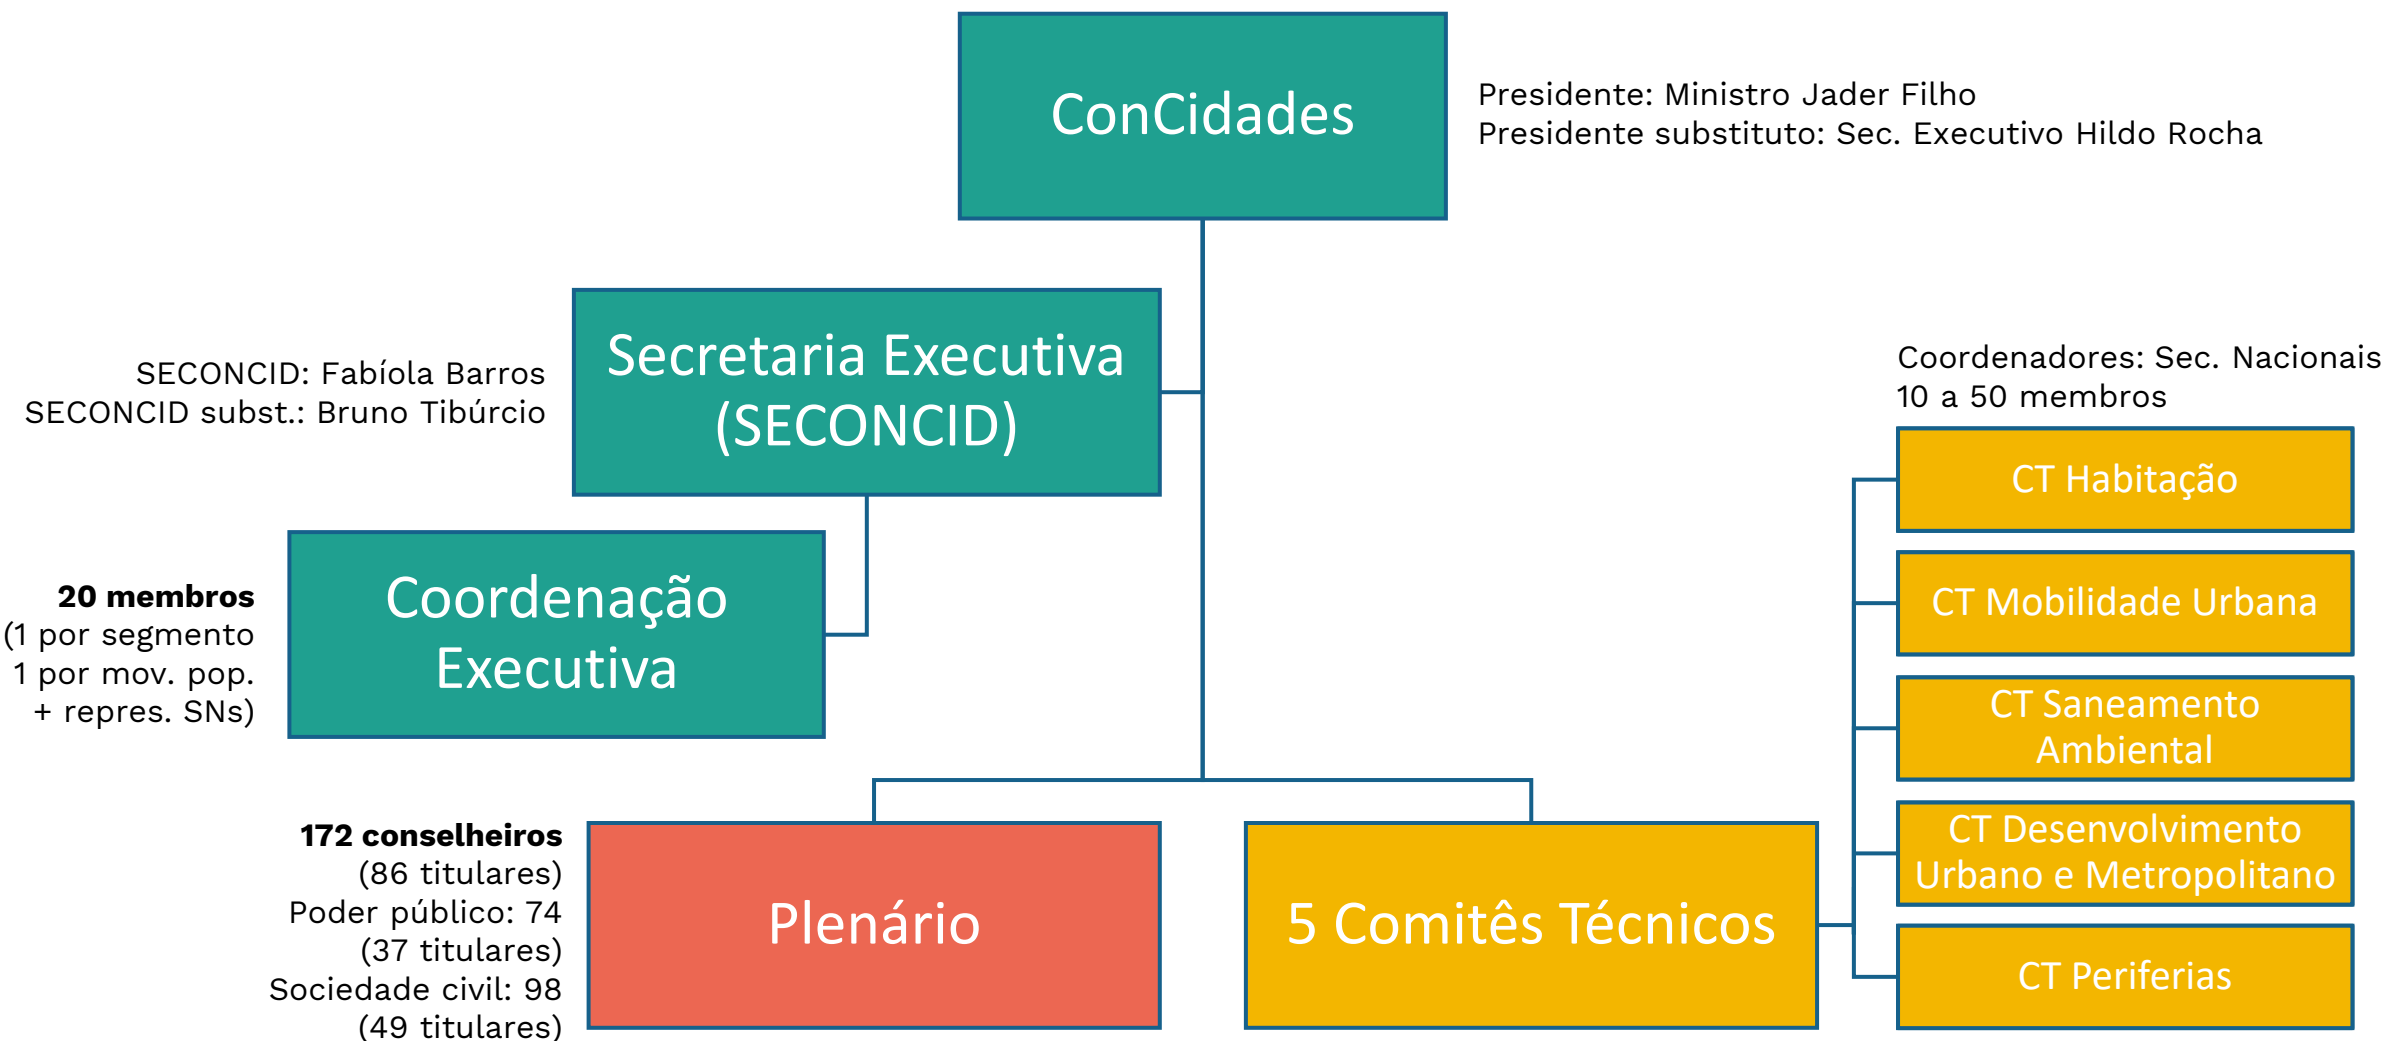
ConCidades

Presidente: Ministro Jader Filho
Presidente substituto: Sec. Executivo Hildo Rocha

SECONCID: Fabíola Barros
SECONCID subst.: Bruno Tibúrcio

Secretaria Executiva (SECONCID)

Coordenadores: Sec. Nacionais
10 a 50 membros

CT Habitação

**20 membros**
(1 por segmento
1 por mov. pop.
+ repres. SNs)

Coordenação Executiva

CT Mobilidade Urbana

CT Saneamento Ambiental

CT Desenvolvimento Urbano e Metropolitano

**172 conselheiros**
(86 titulares)
Poder público: 74
(37 titulares)
Sociedade civil: 98
(49 titulares)

Plenário

5 Comitês Técnicos

CT Periferias